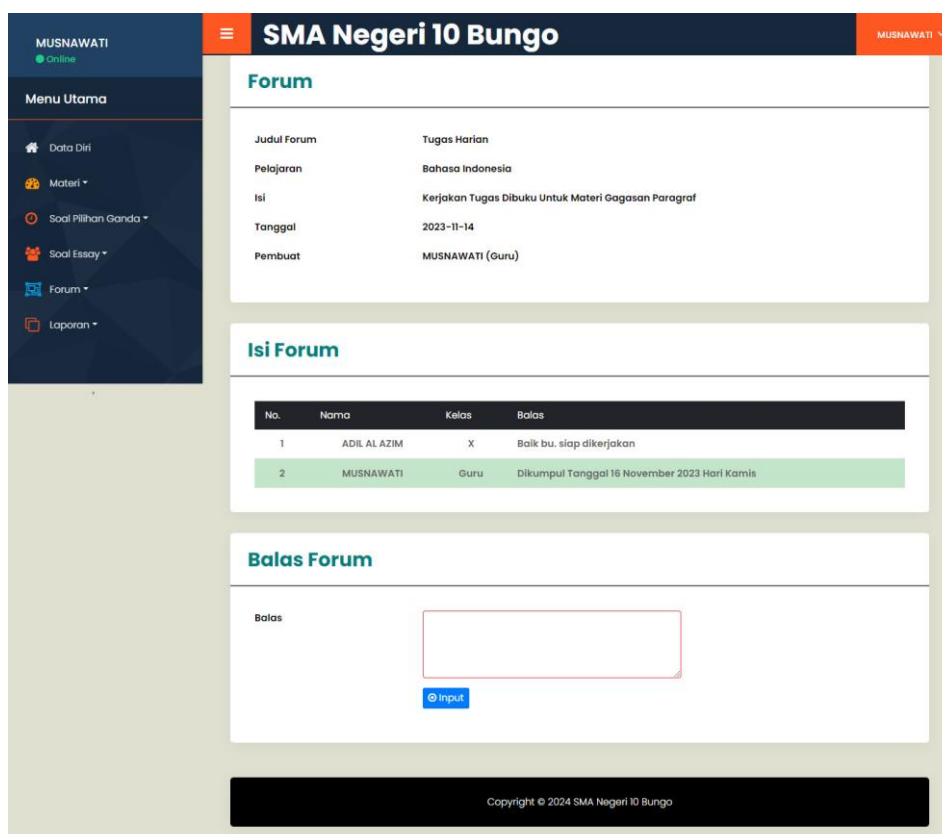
MUSNAWATI
Online

Menu Utama

Data Diri
Materi
Soal Pilihan Ganda
Soal Essay
Forum
Laporan

SMA Negeri 10 Bungo

MUSNAWATI

Forum

Judul Forum Tugas Harian
Pelajaran Bahasa Indonesia
Isi Kerjakan Tugas Dibuku Untuk Materi Gagasan Paragraf
Tanggal 2023-11-14
Pembuat MUSNAWATI (Guru)

Isi Forum

| No. | Nama | Kelas | Balas |
|---|---|---|---|
| 1 | ADIL AL AZIM | X | Baik bu. siap dikerjakan |
| 2 | MUSNAWATI | Guru | Dikumpul Tanggal 16 November 2023 Hari Kamis |

Balas Forum

Balas

Input

Copyright © 2024 SMA Negeri 10 Bungo